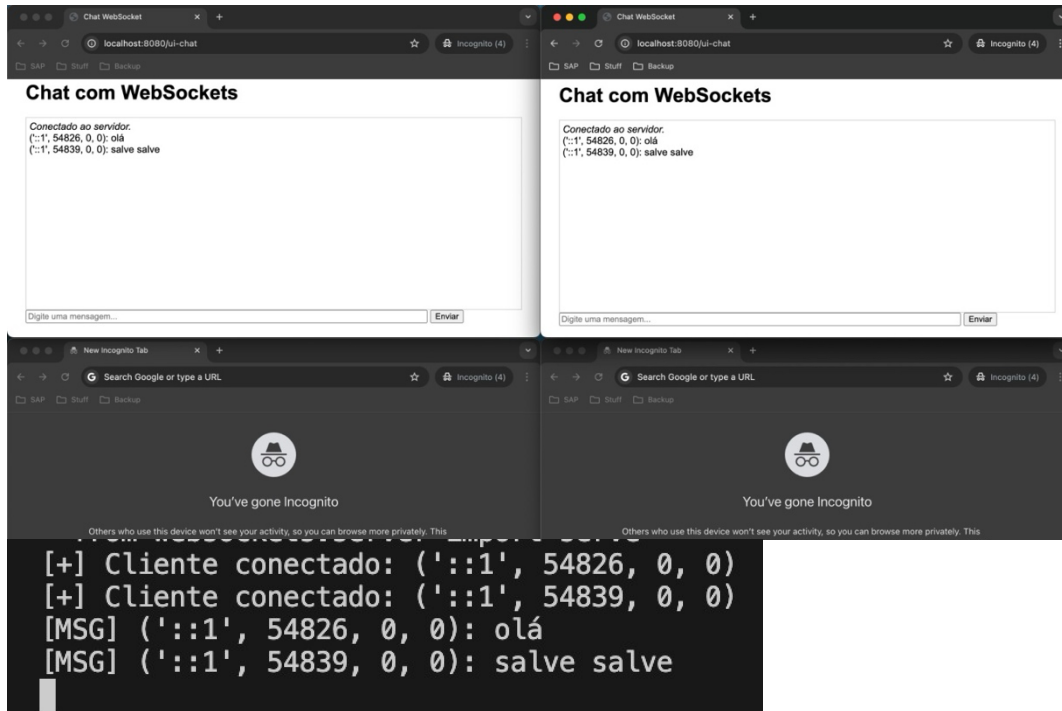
Chat WebSocket × +
localhost:8080/ui-chat
Incognito (4)
SAP Stuff Backup

Chat com WebSockets

Conectado ao servidor.
('::1', 54826, 0, 0): olá
('::1', 54839, 0, 0): salve salve

Digite uma mensagem...
Enviar

Chat WebSocket × +
localhost:8080/ui-chat
Incognito (4)
SAP Stuff Backup

Chat com WebSockets

Conectado ao servidor.
('::1', 54826, 0, 0): olá
('::1', 54839, 0, 0): salve salve

Digite uma mensagem...
Enviar

New Incognito Tab × +
Search Google or type a URL
Incognito (4)
SAP Stuff Backup

You've gone Incognito

Others who use this device won't see your activity, so you can browse more privately. This

New Incognito Tab × +
Search Google or type a URL
Incognito (4)
SAP Stuff Backup

You've gone Incognito

Others who use this device won't see your activity, so you can browse more privately. This

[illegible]
[+] Cliente conectado: ('::1', 54826, 0, 0)
[+] Cliente conectado: ('::1', 54839, 0, 0)
[MSG] ('::1', 54826, 0, 0): olá
[MSG] ('::1', 54839, 0, 0): salve salve